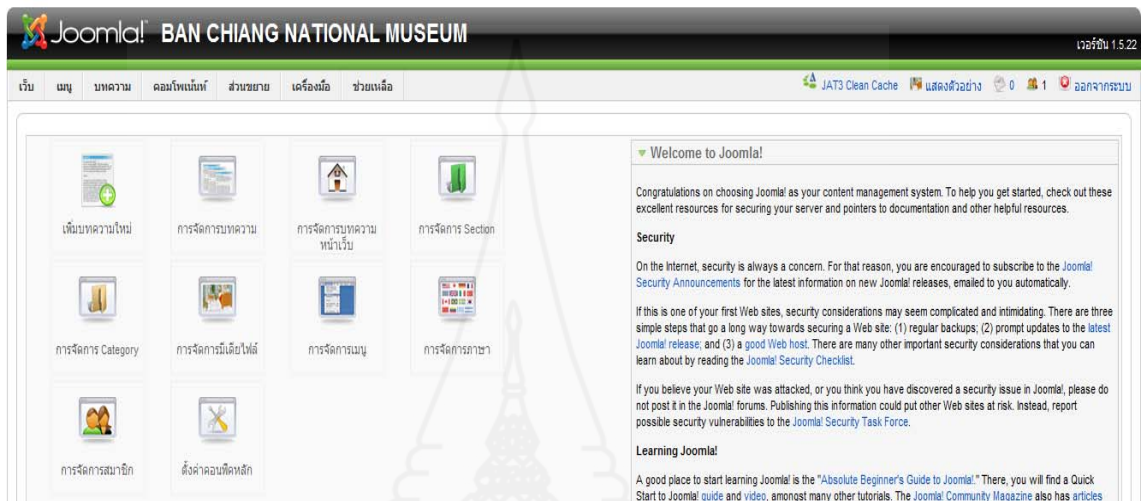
Joomla! BAN CHIANG NATIONAL MUSEUM

เวอร์ชัน 1.5.22

เว็บ เมนู บทความ คอมโพเน้นท์ ส่วนขยาย เครื่องมือ ช่วยเหลือ

JAT3 Clean Cache แสดงตัวอย่าง 0 1 ออกจากระบบ

เพิ่มบทความใหม่
การจัดการบทความ
การจัดการบทความหน้าเว็บ
การจัดการ Section
การจัดการ Category
การจัดการมีเดียไฟล์
การจัดการเมนู
การจัดการภาษา
การจัดการสมาชิก
ตั้งค่าคอนฟิคหลัก

Welcome to Joomla!

Congratulations on choosing Joomla! as your content management system. To help you get started, check out these excellent resources for securing your server and pointers to documentation and other helpful resources.

Security

On the Internet, security is always a concern. For that reason, you are encouraged to subscribe to the Joomla! Security Announcements for the latest information on new Joomla! releases, emailed to you automatically.

If this is one of your first Web sites, security considerations may seem complicated and intimidating. There are three simple steps that go a long way towards securing a Web site: (1) regular backups; (2) prompt updates to the latest Joomla! release; and (3) a good Web host. There are many other important security considerations that you can learn about by reading the Joomla! Security Checklist.

If you believe your Web site was attacked, or you think you have discovered a security issue in Joomla!, please do not post it in the Joomla! forums. Publishing this information could put other Web sites at risk. Instead, report possible security vulnerabilities to the Joomla! Security Task Force.

Learning Joomla!

A good place to start learning Joomla! is the "Absolute Beginner's Guide to Joomla!." There, you will find a Quick Start to Joomla! guide and video, amongst many other tutorials. The Joomla! Community Magazine also has articles